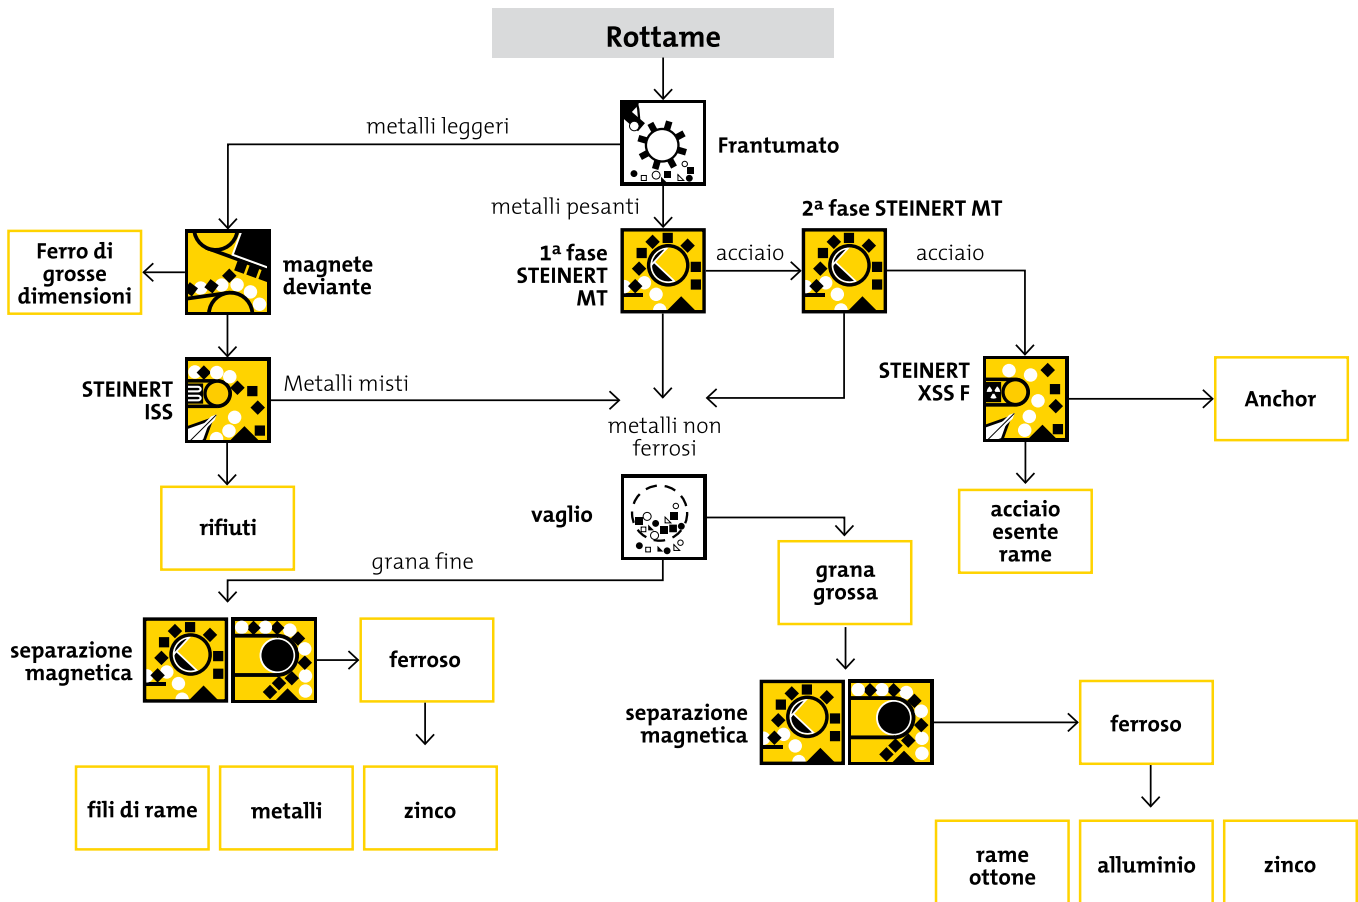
Rottame

metalli leggeri

Frantumato

metalli pesanti

2ª fase STEINERT MT

Ferro di grosse dimensioni

magnete deviante

1ª fase STEINERT MT

acciaio

acciaio

STEINERT ISS

Metalli misti

metalli non ferrosi

STEINERT XSS F

Anchor

rifiuti

vaglio

acciaio esente rame

grana fine

grana grossa

separazione magnetica

ferroso

separazione magnetica

ferroso

fili di rame

metalli

zinco

rame ottone

alluminio

zinco